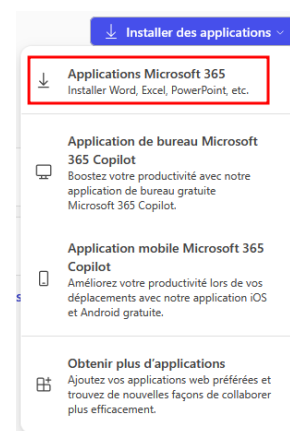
Installer des applications

Applications Microsoft 365
Installer Word, Excel, PowerPoint, etc.

Application de bureau Microsoft 365 Copilot
Boostez votre productivité avec notre application de bureau gratuite Microsoft 365 Copilot.

Application mobile Microsoft 365 Copilot
Améliorez votre productivité lors de vos déplacements avec notre application iOS et Android gratuite.

Obtenir plus d'applications
Ajoutez vos applications web préférées et trouvez de nouvelles façons de collaborer plus efficacement.